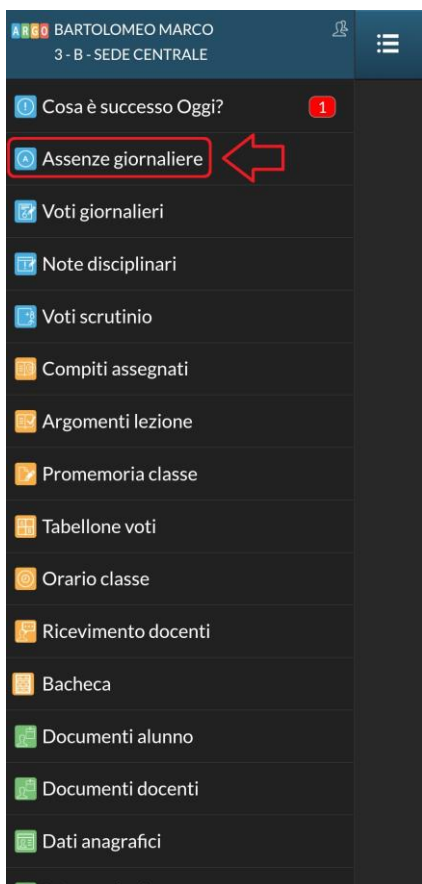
ARGO BARTOLOMEO MARCO
3 - B - SEDE CENTRALE

Cosa è successo Oggi? 1

Assenze giornaliere

Voti giornalieri

Note disciplinari

Voti scrutinio

Compiti assegnati

Argomenti lezione

Promemoria classe

Tabellone voti

Orario classe

Ricevimento docenti

Bacheca

Documenti alunno

Documenti docenti

Dati anagrafici